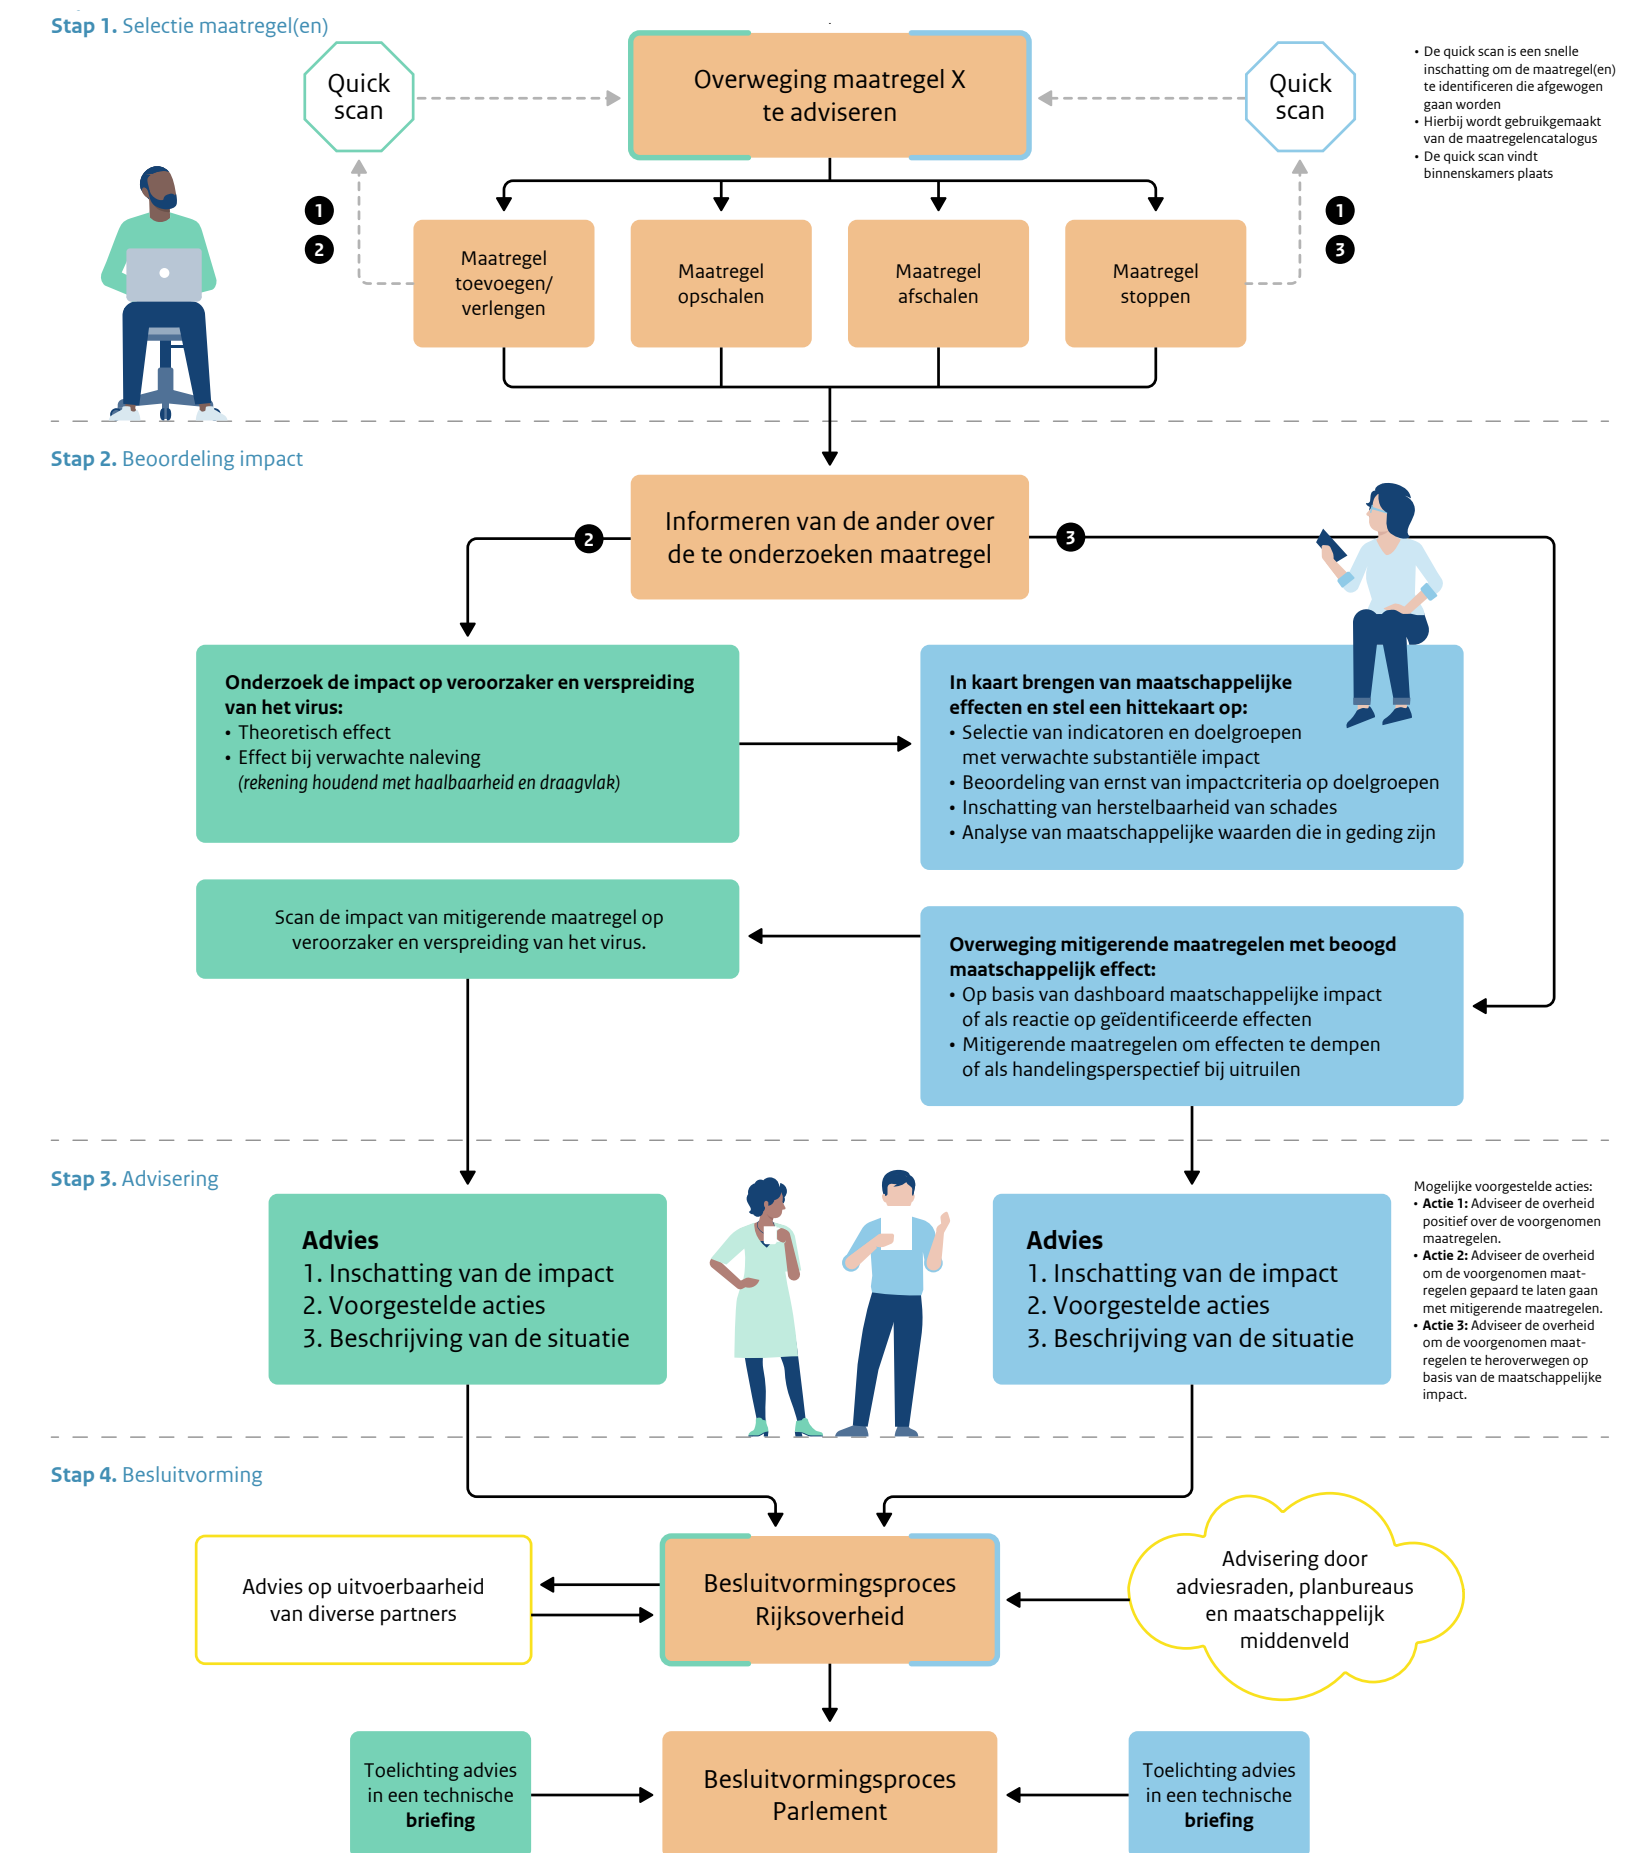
**Stap 1.** Selectie maatregel(en)

Quick scan

Overweging maatregel X te adviseren

Quick scan

• De quick scan is een snelle inschatting om de maatregel(en) te identificeren die afgewogen gaan worden
• Hierbij wordt gebruikgemaakt van de maatregelencatalogus
• De quick scan vindt binnenskamers plaats

1
2

1
3

Maatregel toevoegen/ verlengen

Maatregel opschalen

Maatregel afschalen

Maatregel stoppen

**Stap 2.** Beoordeling impact

Informeren van de ander over de te onderzoeken maatregel

2

3

**Onderzoek de impact op veroorzaker en verspreiding van het virus:**
• Theoretisch effect
• Effect bij verwachte naleving
*(rekening houdend met haalbaarheid en draagvlak)*

**In kaart brengen van maatschappelijke effecten en stel een hittekaart op:**
• Selectie van indicatoren en doelgroepen met verwachte substantiële impact
• Beoordeling van ernst van impactcriteria op doelgroepen
• Inschatting van herstelbaarheid van schades
• Analyse van maatschappelijke waarden die in geding zijn

Scan de impact van mitigerende maatregel op veroorzaker en verspreiding van het virus.

**Overweging mitigerende maatregelen met beoogd maatschappelijk effect:**
• Op basis van dashboard maatschappelijke impact of als reactie op geïdentificeerde effecten
• Mitigerende maatregelen om effecten te dempen of als handelingsperspectief bij uitruilen

**Stap 3.** Advisering

**Advies**
1. Inschatting van de impact
2. Voorgestelde acties
3. Beschrijving van de situatie

**Advies**
1. Inschatting van de impact
2. Voorgestelde acties
3. Beschrijving van de situatie

Mogelijke voorgestelde acties:
• **Actie 1:** Adviseer de overheid positief over de voorgenomen maatregelen.
• **Actie 2:** Adviseer de overheid om de voorgenomen maatregelen gepaard te laten gaan met mitigerende maatregelen.
• **Actie 3:** Adviseer de overheid om de voorgenomen maatregelen te heroverwegen op basis van de maatschappelijke impact.

**Stap 4.** Besluitvorming

Advies op uitvoerbaarheid van diverse partners

Besluitvormingsproces Rijksoverheid

Advisering door adviesraden, planbureaus en maatschappelijk middenveld

Toelichting advies in een technische **briefing**

Besluitvormingsproces Parlement

Toelichting advies in een technische **briefing**